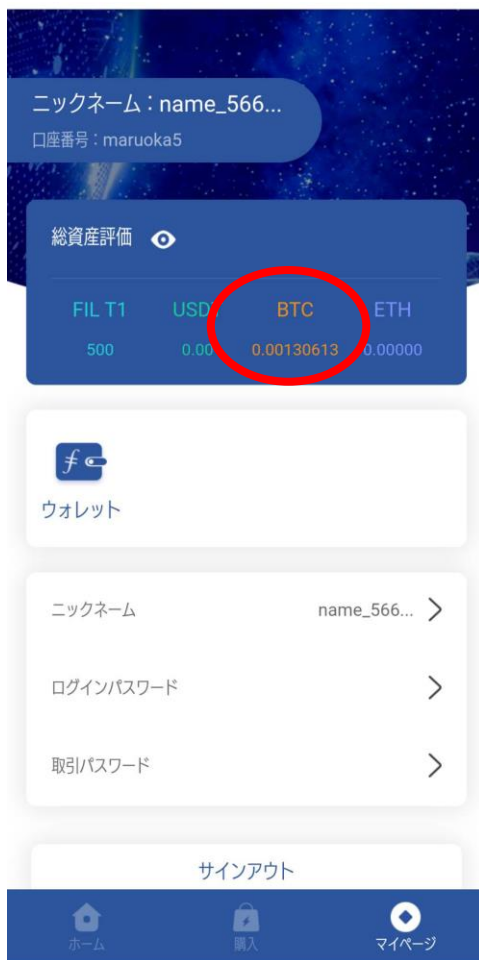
ニックネーム：name_566...
口座番号：maruoka5

総資産評価

| FIL T1 | USD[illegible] | BTC | ETH |
|---|---|---|---|
| 500 | 0.00 | 0.00130613 | 0.00000 |

ウォレット

ニックネーム name_566...

ログインパスワード

取引パスワード

サインアウト

ホーム 購入 マイページ